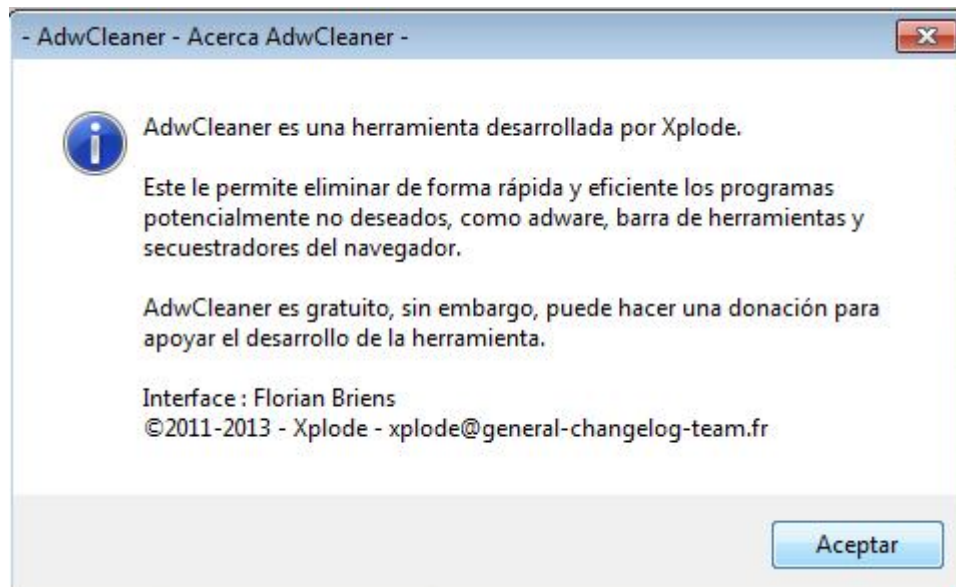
- AdwCleaner - Acerca AdwCleaner -

AdwCleaner es una herramienta desarrollada por Xplode.

Este le permite eliminar de forma rápida y eficiente los programas potencialmente no deseados, como adware, barra de herramientas y secuestradores del navegador.

AdwCleaner es gratuito, sin embargo, puede hacer una donación para apoyar el desarrollo de la herramienta.

Interface : Florian Briens
©2011-2013 - Xplode - xplode@general-changelog-team.fr

Aceptar